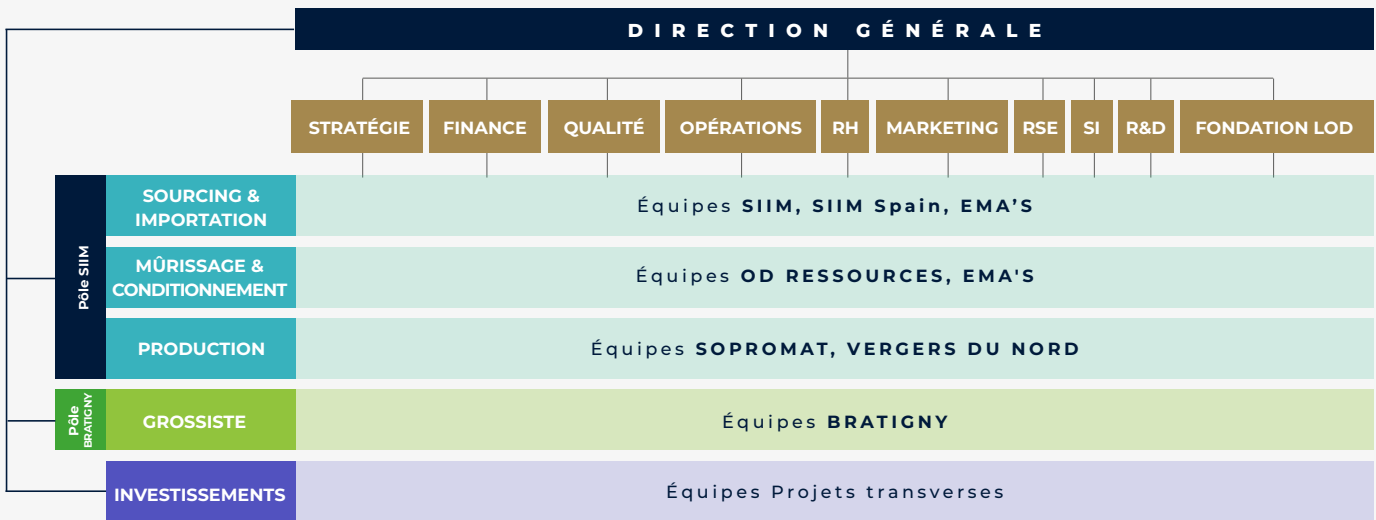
DIRECTION GÉNÉRALE

STRATÉGIE
FINANCE
QUALITÉ
OPÉRATIONS
RH
MARKETING
RSE
SI
R&D
FONDATION LOD

Pôle SIIM

SOURCING & IMPORTATION
Équipes **SIIM, SIIM Spain, EMA'S**

MÛRISSAGE & CONDITIONNEMENT
Équipes **OD RESSOURCES, EMA'S**

PRODUCTION
Équipes **SOPROMAT, VERGERS DU NORD**

Pôle BRATIGNY

GROSSISTE
Équipes **BRATIGNY**

INVESTISSEMENTS
Équipes Projets transverses